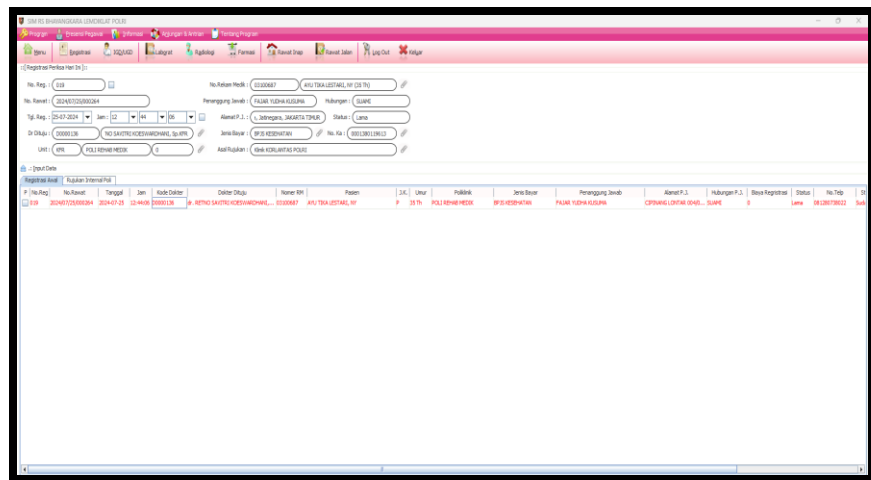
SIM RS BHAYANGKARA LEMDIKLAT POLRI

Program | Presensi Pegawai | Informasi | Agunan & Aman | Tentang Program

Menu | Registrasi | IGD/UGD | Laborat | Radiologi | Farmasi | Rawat Inap | Rawat Jalan | Log Out | Keluar

:: [ Registrasi Periksa Hari Ini ] ::

No. Reg. : 019

No. Rawat : 2024/07/25/000264

Tgl. Reg. : 25-07-2024 Jam : 12 44 06

Dr Dituju : D000136 NO SAVITRO KOESWARDHANI, Sp.KFR

Unit : KFR POLI REHAB MEDIK 0

No.Rekam Medik : 03100687 AYU TIKA LESTARI, NY (35 Th)

Penanggung Jawab : FAJAR YUDHA KUSUMA Hubungan : SUAMI

Alamat P.J. : -, Jatinegara, JAKARTA TIMUR Status : Lama

Jenis Bayar : BPJS KESEHATAN No. Ka : 0001380119613

Asal Rujukan : Klinik KORLANTAS POLRI

:: [Input Data

Registrasi Awal | Rujukan Internal Poli

| P | No.Reg | No.Rawat | Tanggal | Jam | Kode Dokter | Dokter Dituju | Nomer RM | Pasien | J.K. | Umur | Poliklinik | Jenis Bayar | Penanggung Jawab | Alamat P.J. | Hubungan P.J. | Biaya Registrasi | Status | No.Telp | St |
|---|---|---|---|---|---|---|---|---|---|---|---|---|---|---|---|---|---|---|---|
| | 019 | 2024/07/25/000264 | 2024-07-25 | 12:44:06 | D000136 | dr. RETNO SAVITRO KOESWARDHANI,... | 03100687 | AYU TIKA LESTARI, NY | P | 35 Th | POLI REHAB MEDIK | BPJS KESEHATAN | FAJAR YUDHA KUSUMA | CIPINANG LONTAR 004/0... | SUAMI | 0 | Lama | 08128078022 | Sud |